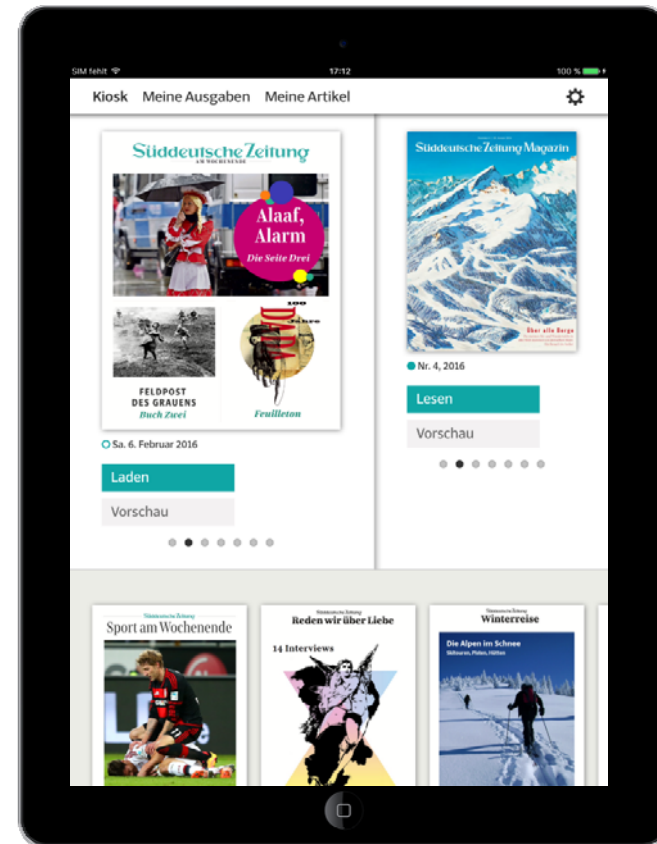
SIM fehlt
17:12
100 %

Kiosk Meine Ausgaben Meine Artikel

Süddeutsche Zeitung
AM WOCHENENDE

Alaaf, Alarm
Die Seite Drei

FELDPOST DES GRAUENS
Buch Zwei

100

Feuilleton

Sa. 6. Februar 2016

Laden

Vorschau

Süddeutsche Zeitung Magazin

Über alle Berge

Nr. 4, 2016

Lesen

Vorschau

Süddeutsche Zeitung
Sport am Wochenende

Süddeutsche Zeitung
Reden wir über Liebe
14 Interviews

Süddeutsche Zeitung
Winterreise
Die Alpen im Schnee
Skitouren, Pisten, Hütten